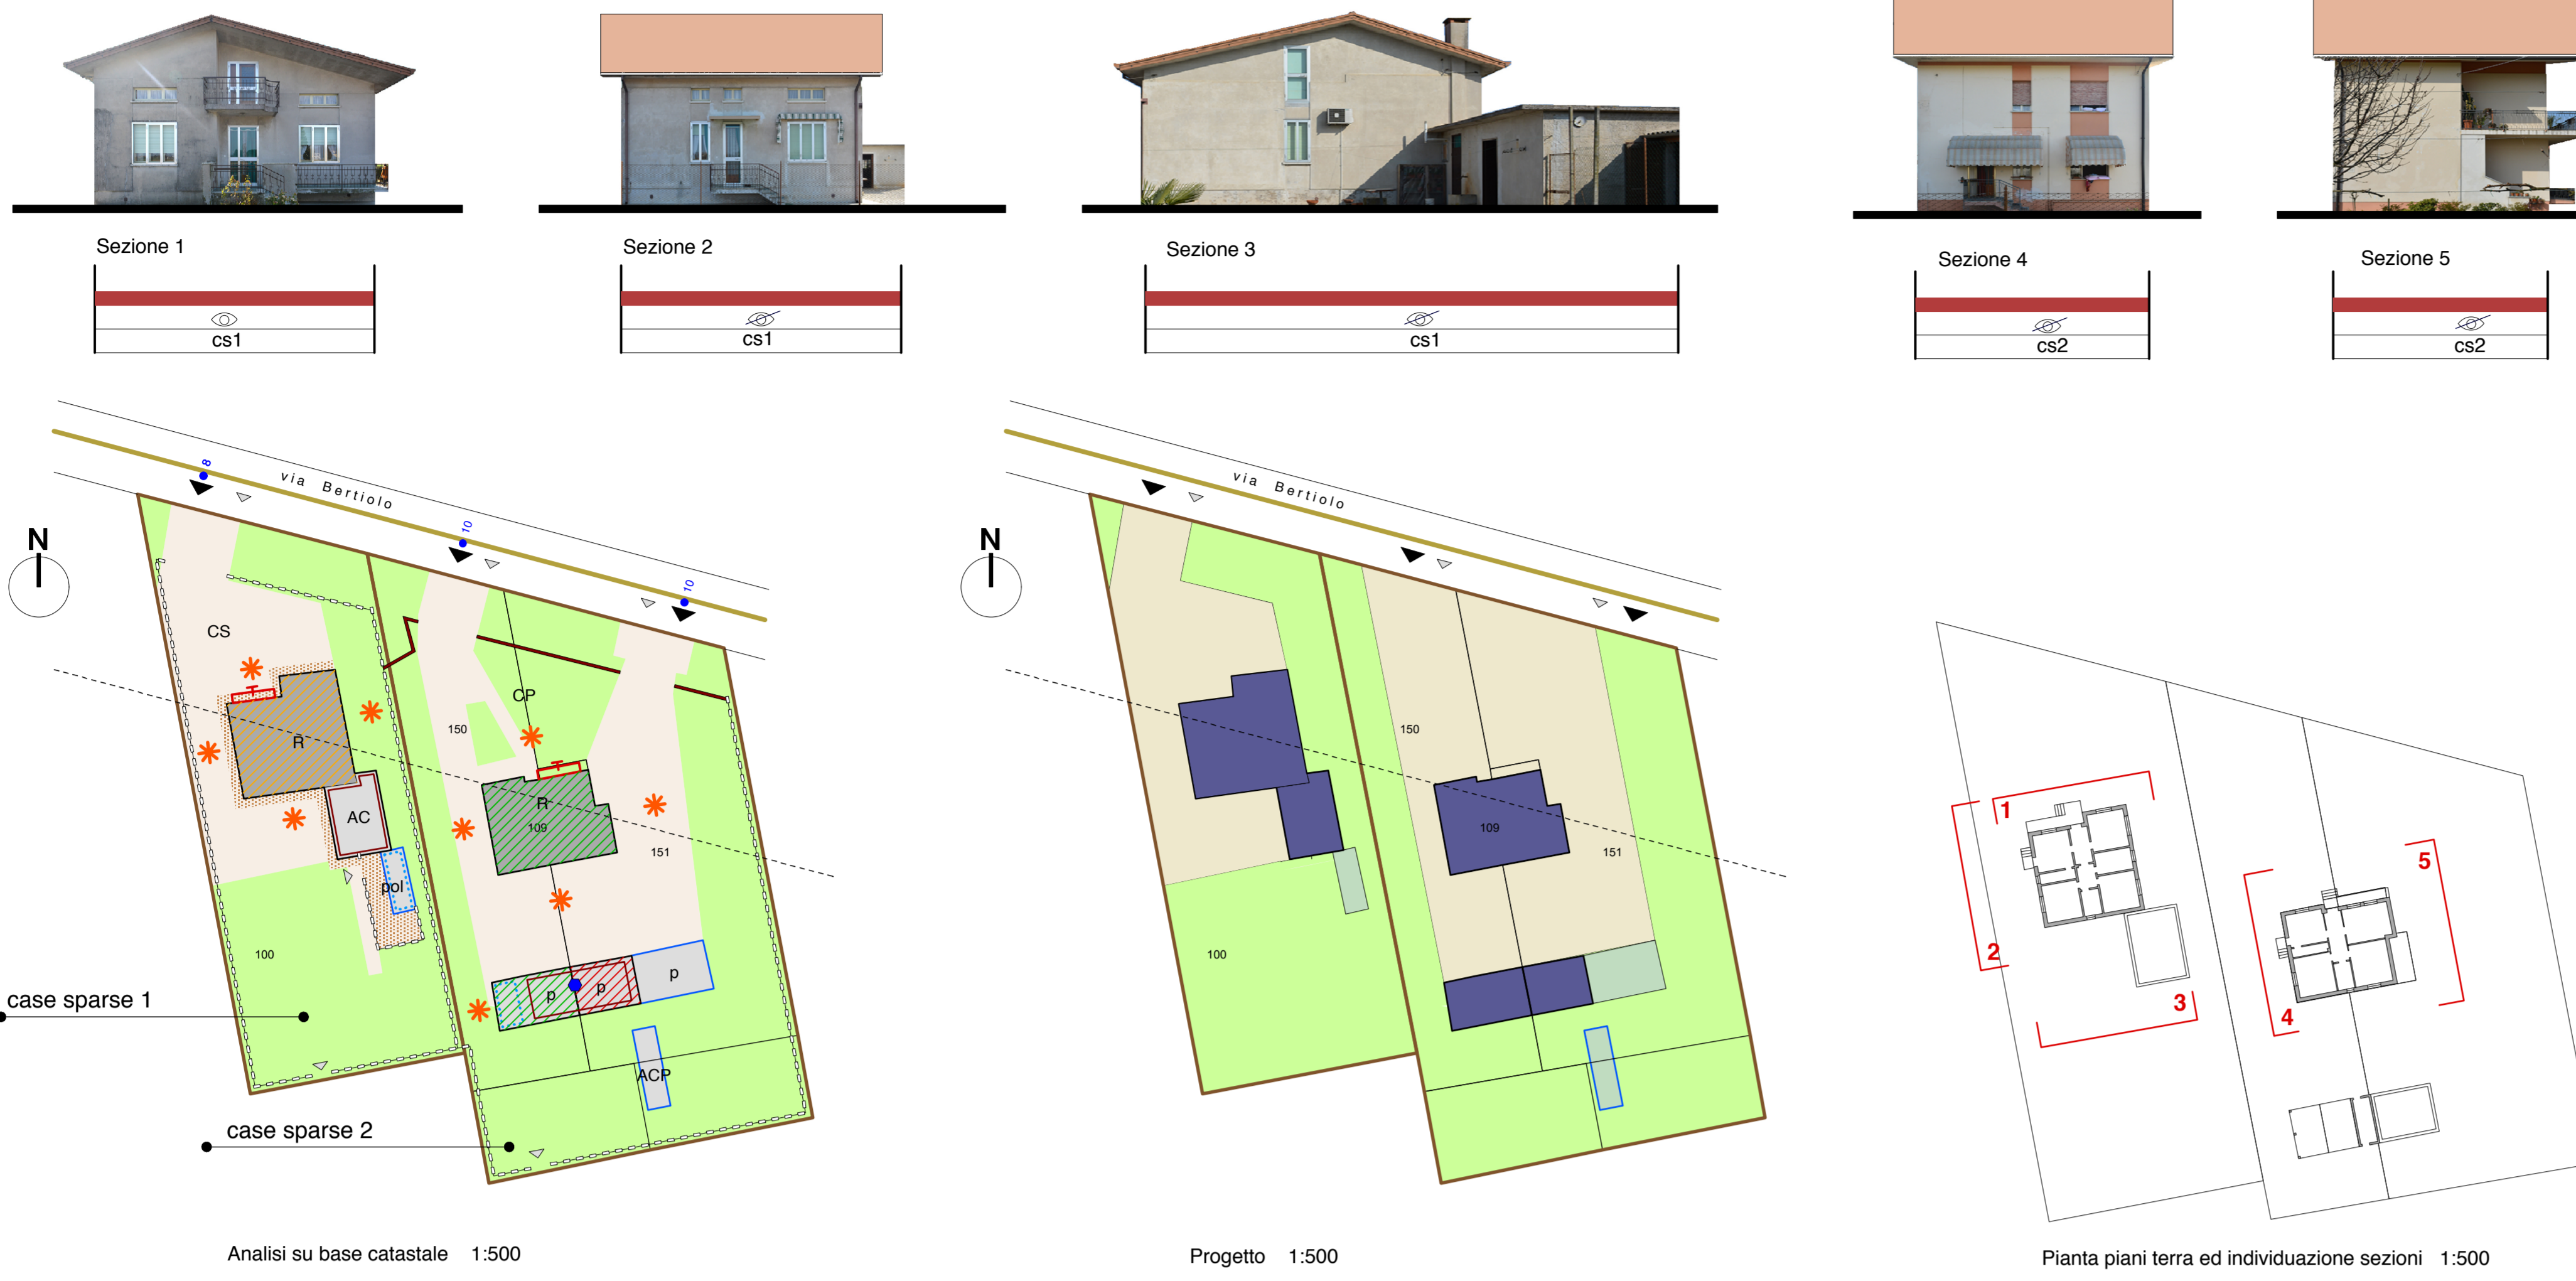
Sezione 1

cs1

Sezione 2

cs1

Sezione 3

cs1

Sezione 4

cs2

Sezione 5

cs2

8

via Bertiolo

10

10

N

CS

R

AC

pol

100

150

CP

R

109

151

p

p

p

ACP

case sparse 1

case sparse 2

Analisi su base catastale 1:500

via Bertiolo

N

150

109

151

100

Progetto 1:500

1

2

3

4

5

Pianta piani terra ed individuazione sezioni 1:500